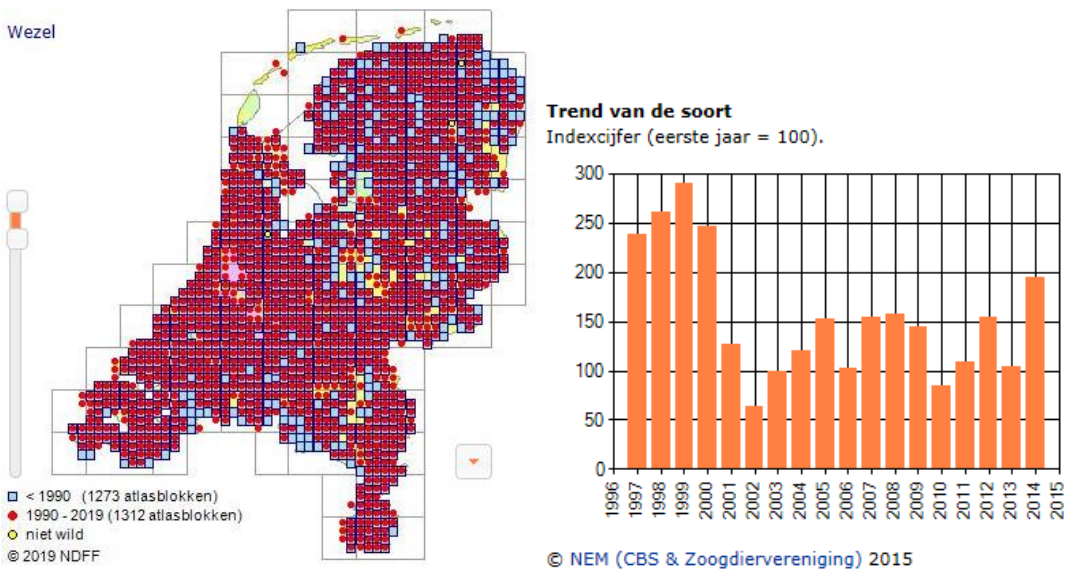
Wezel

< 1990 (1273 atlasblokken)
1990 - 2019 (1312 atlasblokken)
niet wild
© 2019 NDFF

Trend van de soort
Indexcijfer (eerste jaar = 100).

300
250
200
150
100
50
0

1996
1997
1998
1999
2000
2001
2002
2003
2004
2005
2006
2007
2008
2009
2010
2011
2012
2013
2014
2015

© NEM (CBS & Zoogdiervereniging) 2015